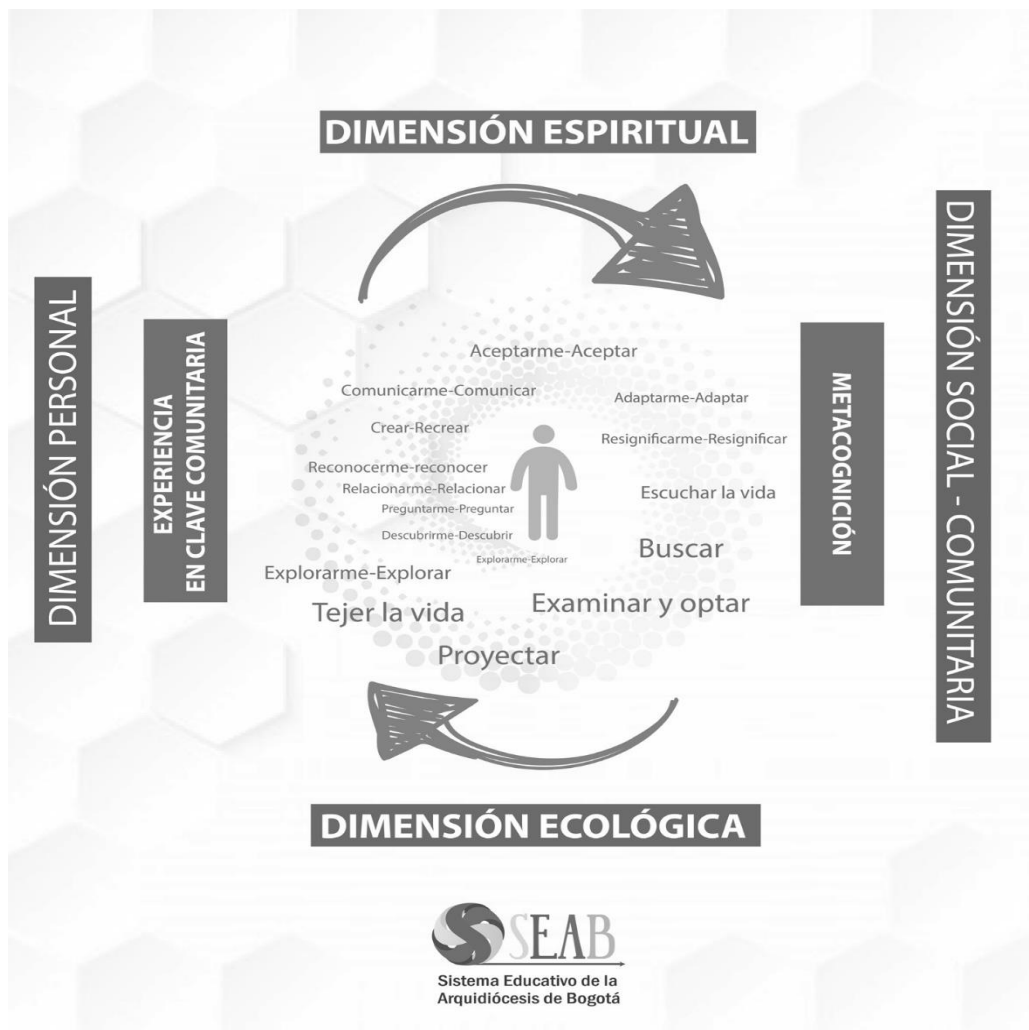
DIMENSIÓN ESPIRITUAL

DIMENSIÓN PERSONAL

EXPERIENCIA EN CLAVE COMUNITARIA

Aceptarme-Aceptar

Comunicarme-Comunicar

Adaptarme-Adaptar

Crear-Recrear

Resignificarme-Resignificar

Reconocerme-reconocer

Relacionarme-Relacionar

Escuchar la vida

Preguntarme-Preguntar

Descubrirme-Descubrir

Buscar

Explorarme-Explorar

Explorarme-Explorar

Examinar y optar

Tejer la vida

Proyectar

METACOGNICIÓN

DIMENSIÓN SOCIAL - COMUNITARIA

DIMENSIÓN ECOLÓGICA

SEAB

Sistema Educativo de la Arquidiócesis de Bogotá